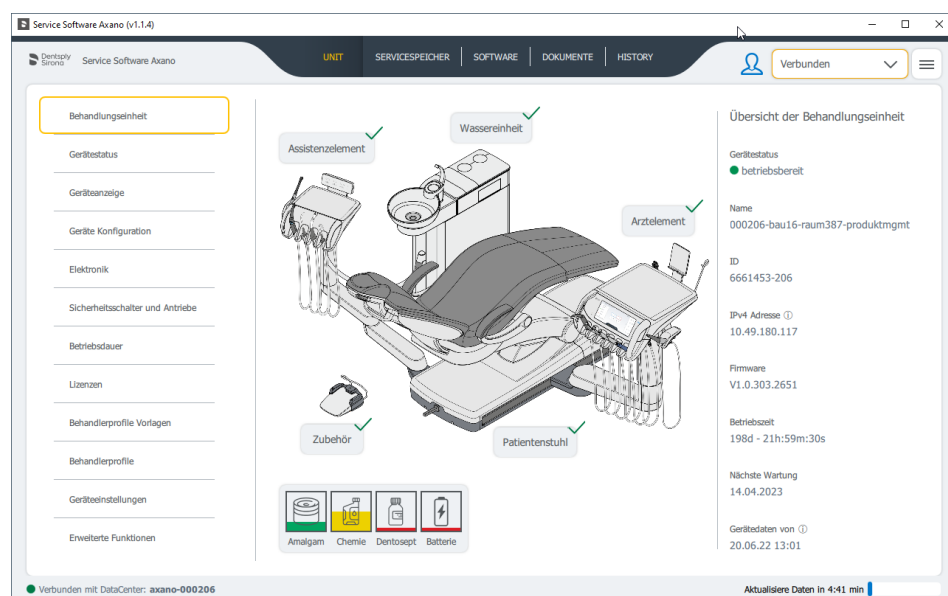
Service Software Axano (v1.1.4)

Dentsply Sirona Service Software Axano

UNIT SERVICESPEICHER SOFTWARE DOKUMENTE HISTORY

Verbunden

Behandlungseinheit
Gerätestatus
Geräteanzeige
Geräte Konfiguration
Elektronik
Sicherheitsschalter und Antriebe
Betriebsdauer
Lizenzen
Behandlerprofile Vorlagen
Behandlerprofile
Geräteeinstellungen
Erweiterte Funktionen

Assistenzelement
Wassereinheit
Arztelement
Zubehör
Patientenstuhl

Amalgam Chemie Dentosept Batterie

Übersicht der Behandlungseinheit

Gerätestatus
betriebsbereit

Name
000206-bau16-raum387-produktmgmt

ID
6661453-206

IPv4 Adresse ⓘ
10.49.180.117

Firmware
V1.0.303.2651

Betriebszeit
198d - 21h:59m:30s

Nächste Wartung
14.04.2023

Gerätedaten von ⓘ
20.06.22 13:01

Verbunden mit DataCenter: axano-000206

Aktualisiere Daten in 4:41 min